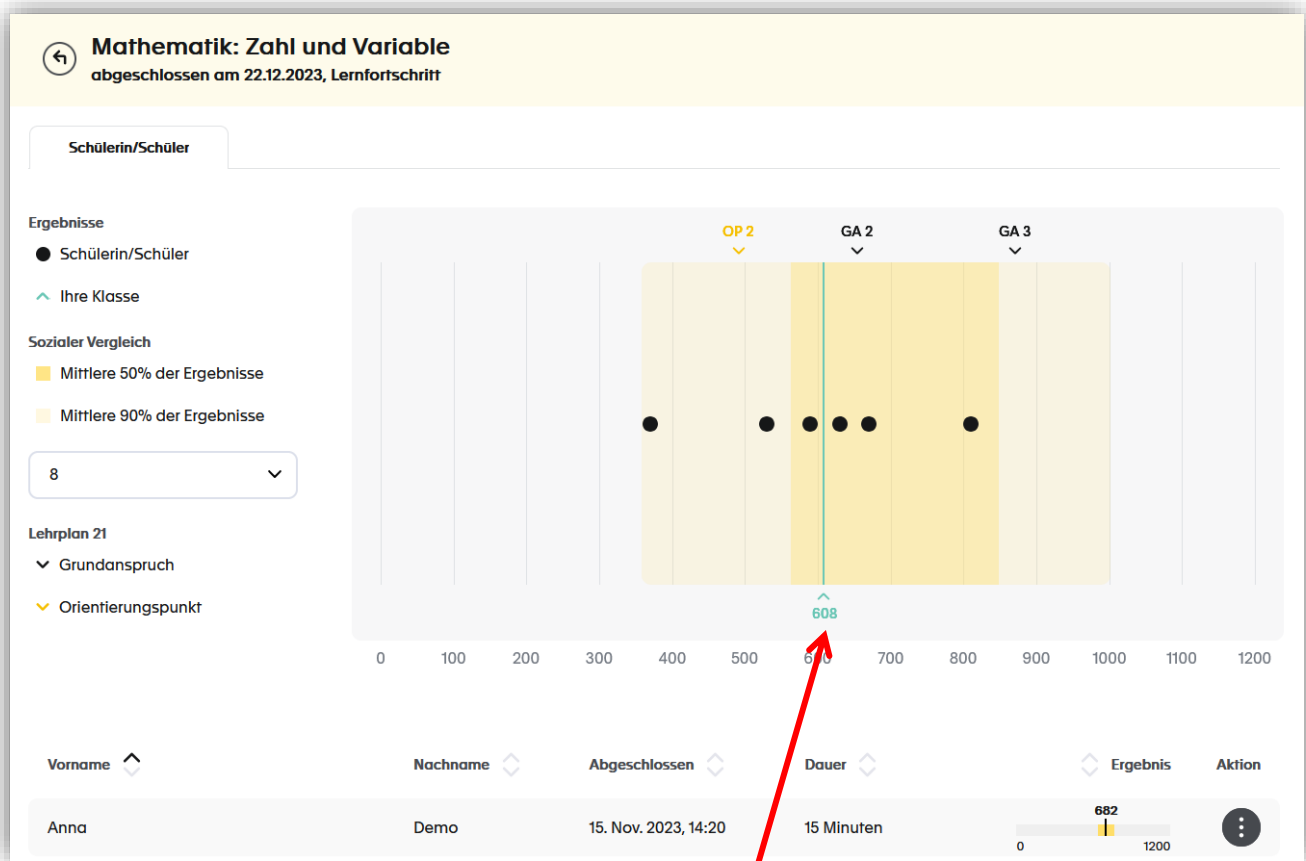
Mathematik: Zahl und Variable
abgeschlossen am 22.12.2023, Lernfortschritt

Schülerin/Schüler

Ergebnisse
Schülerin/Schüler
Ihre Klasse

Sozialer Vergleich
Mittlere 50% der Ergebnisse
Mittlere 90% der Ergebnisse

8

Lehrplan 21
Grundanspruch
Orientierungspunkt

OP 2
GA 2
GA 3

608

0 100 200 300 400 500 6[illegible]0 700 800 900 1000 1100 1200

| Vorname | Nachname | Abgeschlossen | Dauer | Ergebnis | Aktion |
|---|---|---|---|---|---|
| Anna | Demo | 15. Nov. 2023, 14:20 | 15 Minuten | 682 0 1200 | |